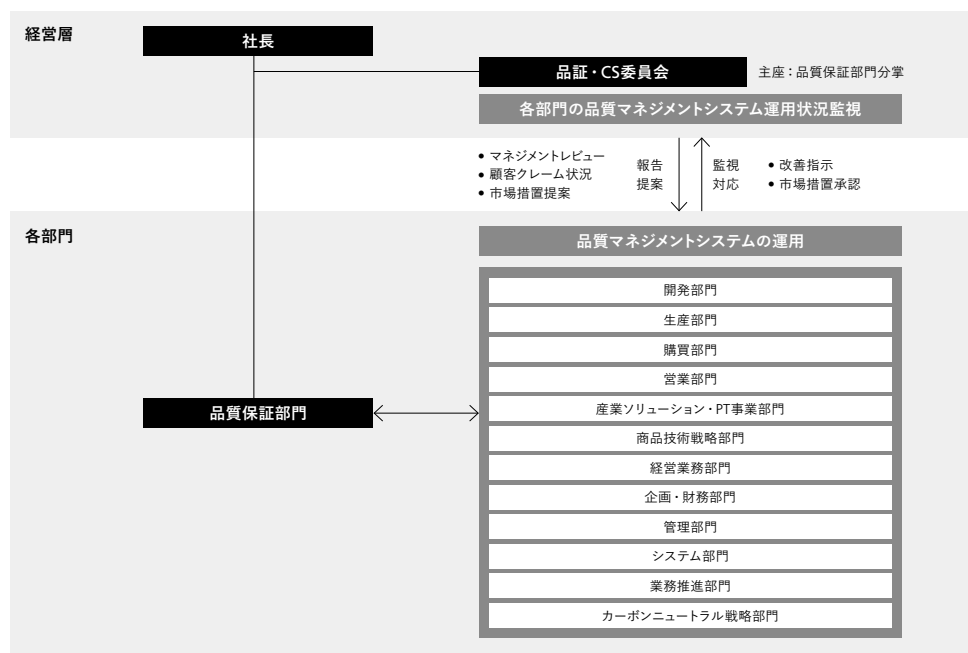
経営層

社長

品証・CS委員会

主座：品質保証部門分掌

各部門の品質マネジメントシステム運用状況監視

• マネジメントレビュー
• 顧客クレーム状況
• 市場措置提案

報告
提案

監視
対応

• 改善指示
• 市場措置承認

各部門

品質マネジメントシステムの運用

品質保証部門

開発部門
生産部門
購買部門
営業部門
産業ソリューション・PT事業部門
商品技術戦略部門
経営業務部門
企画・財務部門
管理部門
システム部門
業務推進部門
カーボンニュートラル戦略部門